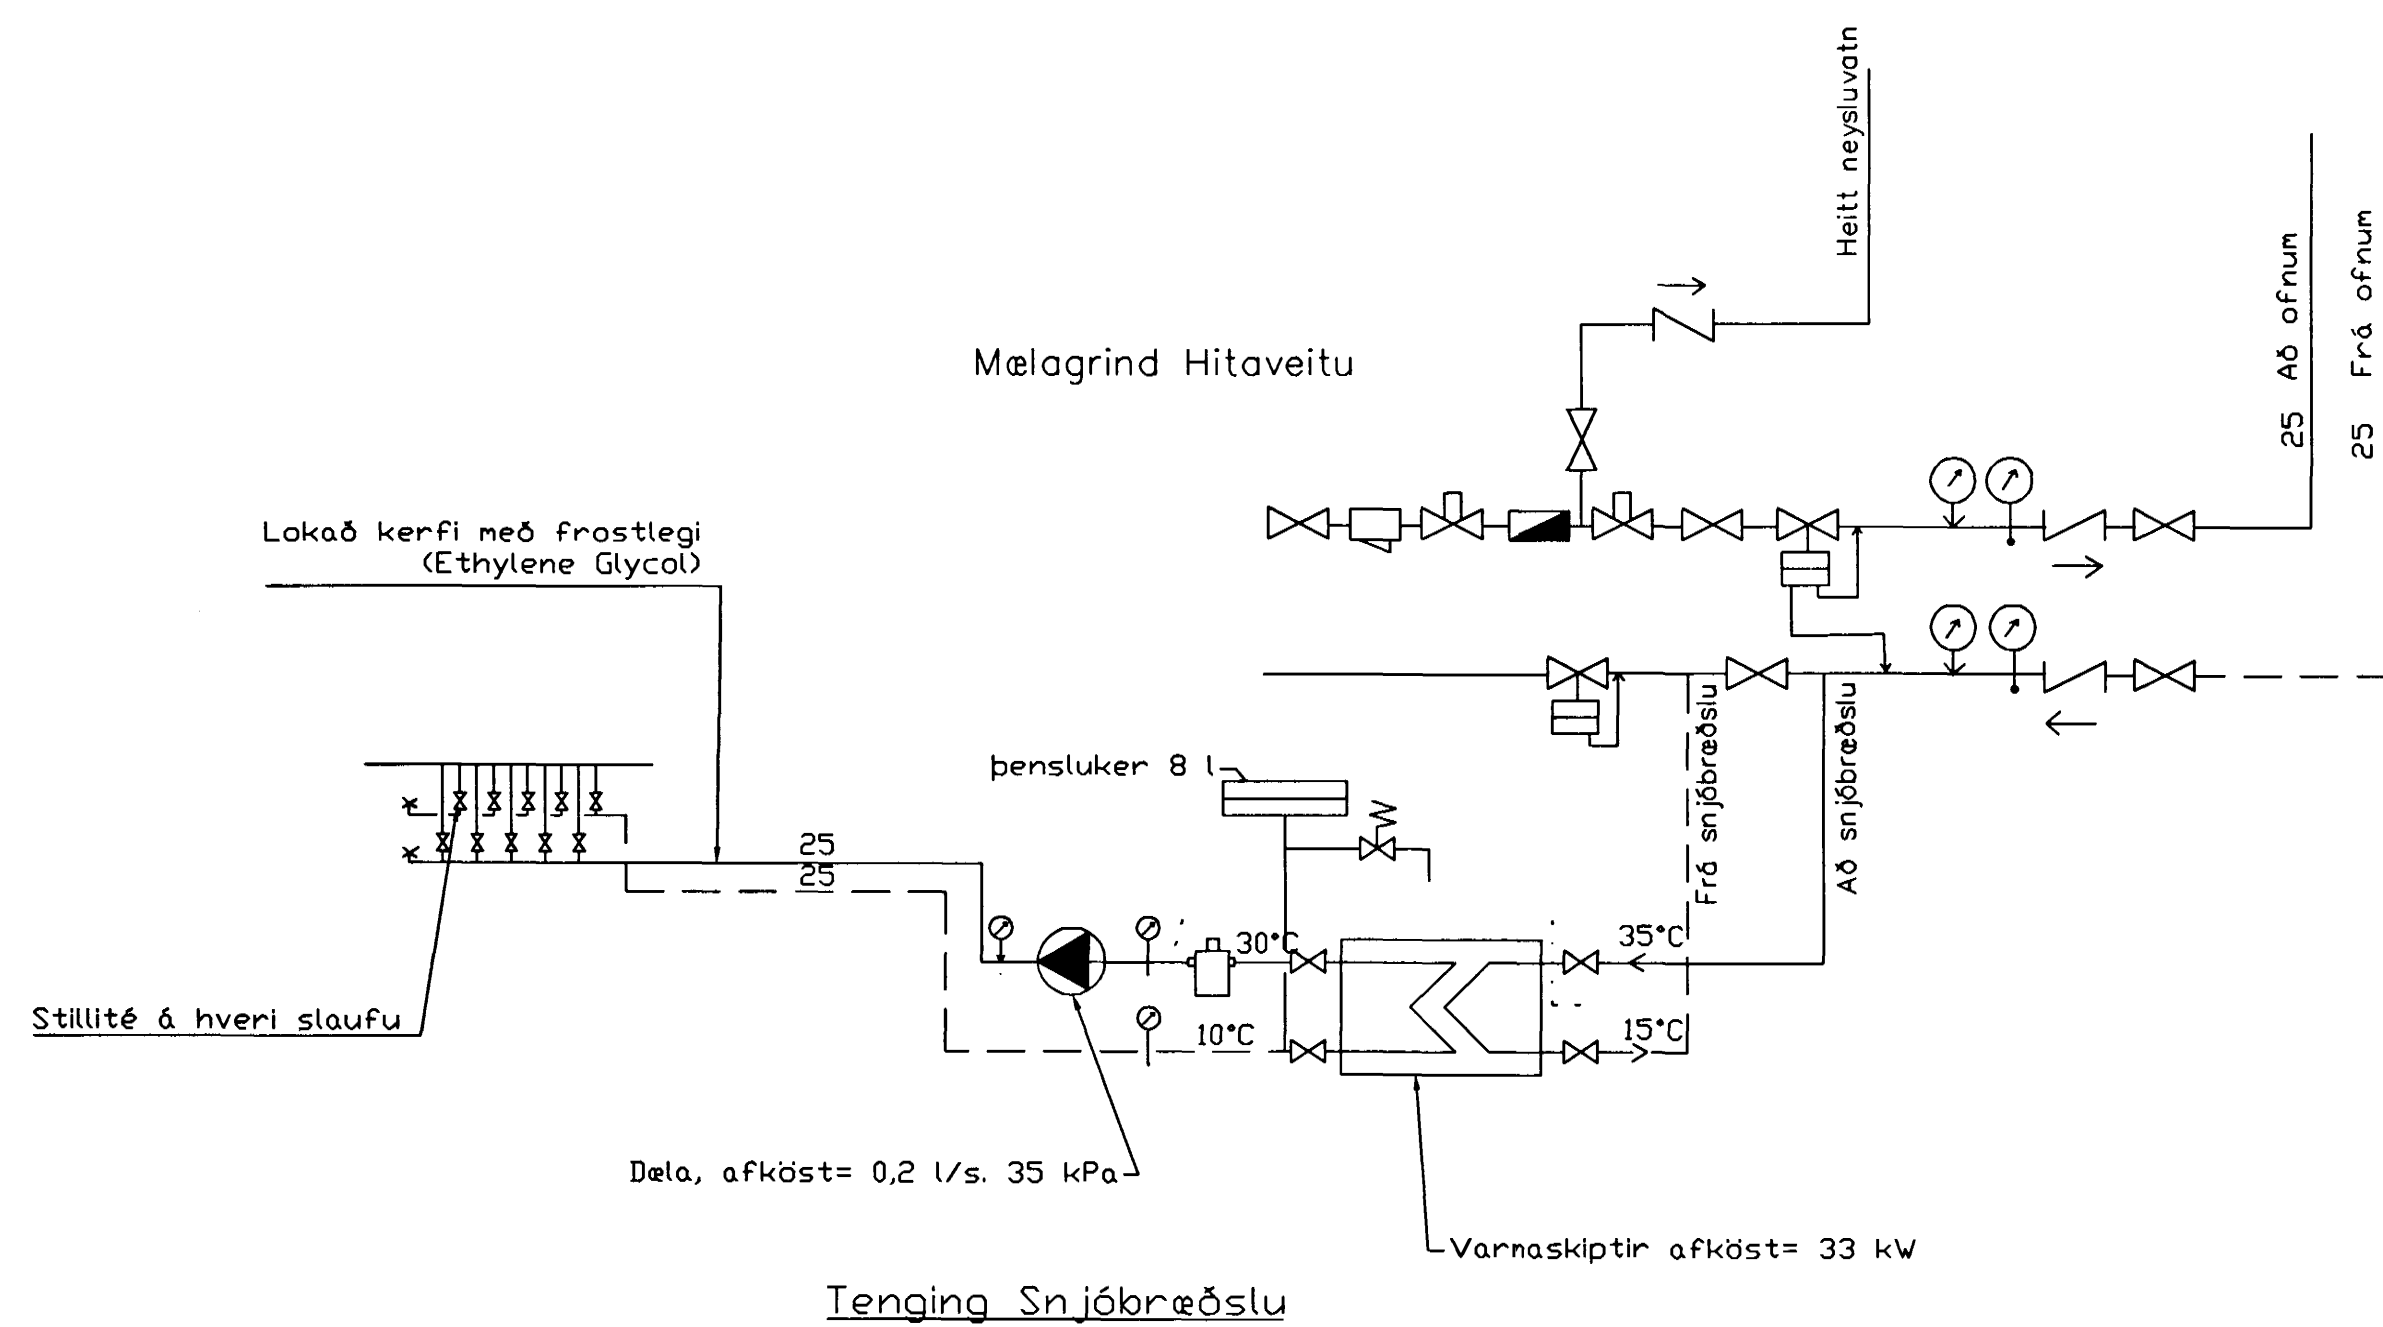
Heitt neysluvatn

25 Að ofnum

25 Frá ofnum

Mælagrind Hitaveitu

Lokað kerfi með frostlegi
(Ethylene Glycol)

Þensluker 8 l

W

Frá snjóbræðslu

Að snjóbræðslu

25

25

30°C

35°C

10°C

15°C

Stillité á hveri slaufu

Dæla, afköst= 0,2 l/s. 35 kPa

Varnaskiptir afköst= 33 kW

Tenging Snjóbræðslu